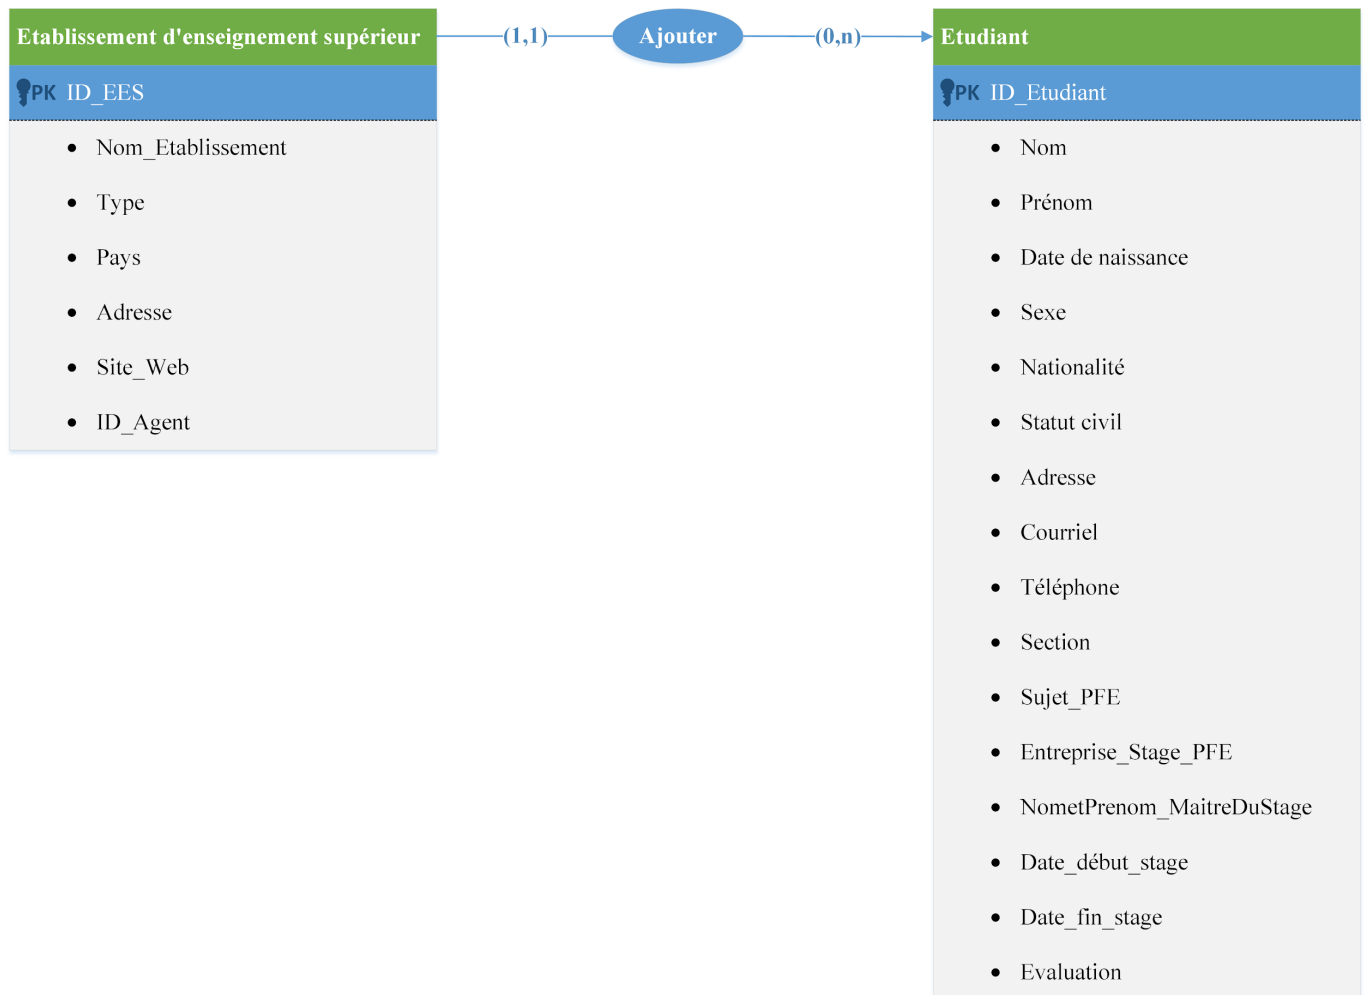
Etablissement d'enseignement supérieur

PK ID_EES

- Nom_Etablissement
- Type
- Pays
- Adresse
- Site_Web
- ID_Agent

(1,1) Ajouter (0,n)

Etudiant

PK ID_Etudiant

- Nom
- Prénom
- Date de naissance
- Sexe
- Nationalité
- Statut civil
- Adresse
- Courriel
- Téléphone
- Section
- Sujet_PFE
- Entreprise_Stage_PFE
- NometPrenom_MaitreDuStage
- Date_début_stage
- Date_fin_stage
- Evaluation